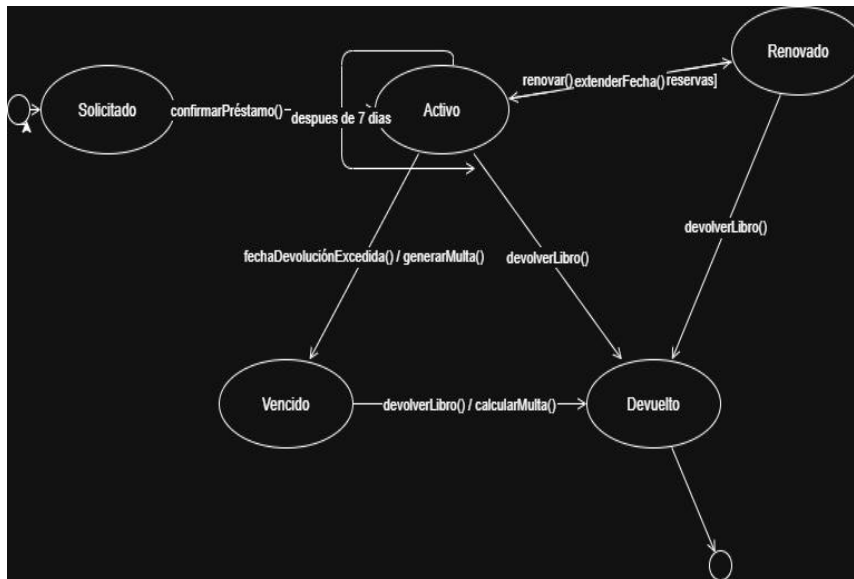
Solicitado

confirmarPréstamo()

despues de 7 días

Activo

renovar() extenderFecha() reservas]

Renovado

devolverLibro()

fechaDevoluciónExcedida() / generarMulta()

devolverLibro()

Vencido

devolverLibro() / calcularMulta()

Devuelto